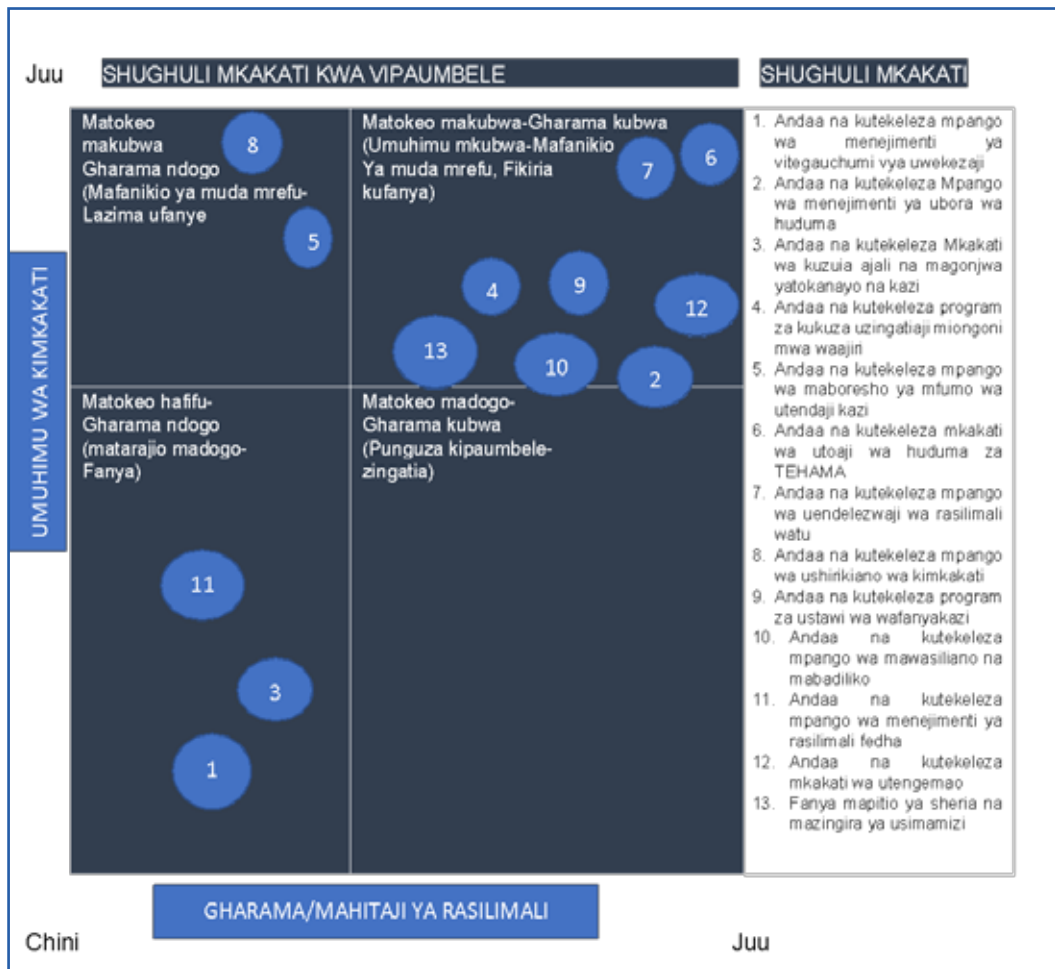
Juu SHUGHULI MKAKATI KWA VIPAUMBELE

SHUGHULI MKAKATI

UMUHIMU WA KIMKAKATI

Matokeo makubwa Gharama ndogo (Mafanikio ya muda mrefu-Lazima ufanye

8

5

Matokeo makubwa-Gharama kubwa (Umuhimu mkubwa-Mafanikio Ya muda mrefu, Fikiria kufanya)

7

6

4

9

12

13

10

2

Matokeo hafifu-Gharama ndogo (matarajio madogo-Fanya)

11

3

1

Matokeo madogo-Gharama kubwa (Punguza kipaumbele-zingatia)

1. Andaa na kutekeleza mpango wa menejimenti ya vitegauchumi vya uwekezaji
2. Andaa na kutekeleza Mpango wa menejimenti ya ubora wa huduma
3. Andaa na kutekeleza Mkakati wa kuzuia ajali na magonjwa yatokanayo na kazi
4. Andaa na kutekeleza program za kukuza uzingatiaji miongoni mwa waajiri
5. Andaa na kutekeleza mpango wa maboresho ya mfumo wa utendaji kazi
6. Andaa na kutekeleza mkakati wa utoaji wa huduma za TEHAMA
7. Andaa na kutekeleza mpango wa uendelezwaji wa rasilimali watu
8. Andaa na kutekeleza mpango wa ushirikiano wa kimkakati
9. Andaa na kutekeleza program za ustawi wa wafanyakazi
10. Andaa na kutekeleza mpango wa mawasiliano na mabadiliko
11. Andaa na kutekeleza mpango wa menejimenti ya rasilimali fedha
12. Andaa na kutekeleza mkakati wa utengemao
13. Fanya mapitio ya sheria na mazingira ya usimamizi

GHARAMA/MAHITAJI YA RASILIMALI

Chini

Juu